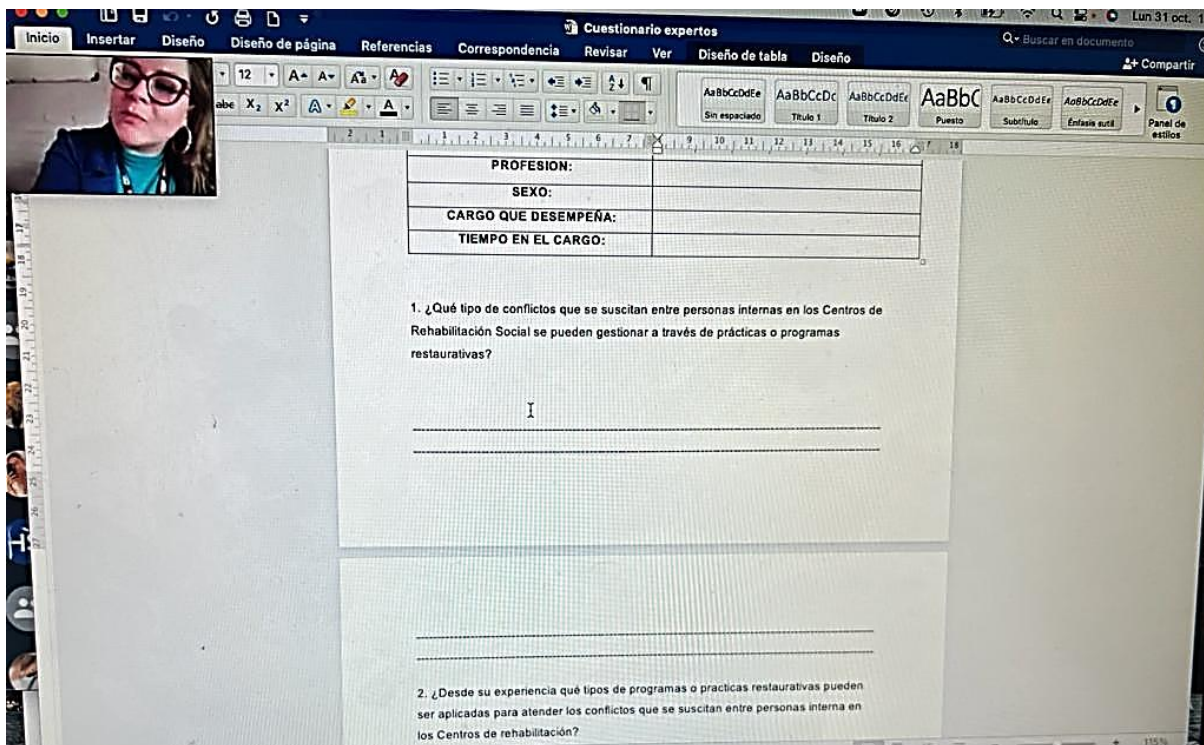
Cuestionario expertos

Lun 31 oct. 1

Inicio Insertar Diseño Diseño de página Referencias Correspondencia Revisar Ver Diseño de tabla Diseño

Buscar en documento

Compartir

12

AaBbCcDdEe Sin espaciado

AaBbCcDc Título 1

AaBbCcDdEe Título 2

AaBbC Puesto

AaBbCcDdEe Subtítulo

AaBbCcDdEe Énfasis sutil

Panel de estilos

| PROFESION: | |
|---|---|
| SEXO: | |
| CARGO QUE DESEMPEÑA: | |
| TIEMPO EN EL CARGO: | |

1. ¿Qué tipo de conflictos que se suscitan entre personas internas en los Centros de Rehabilitación Social se pueden gestionar a través de prácticas o programas restaurativas?

2. ¿Desde su experiencia qué tipos de programas o practicas restaurativas pueden ser aplicadas para atender los conflictos que se suscitan entre personas interna en los Centros de rehabilitación?